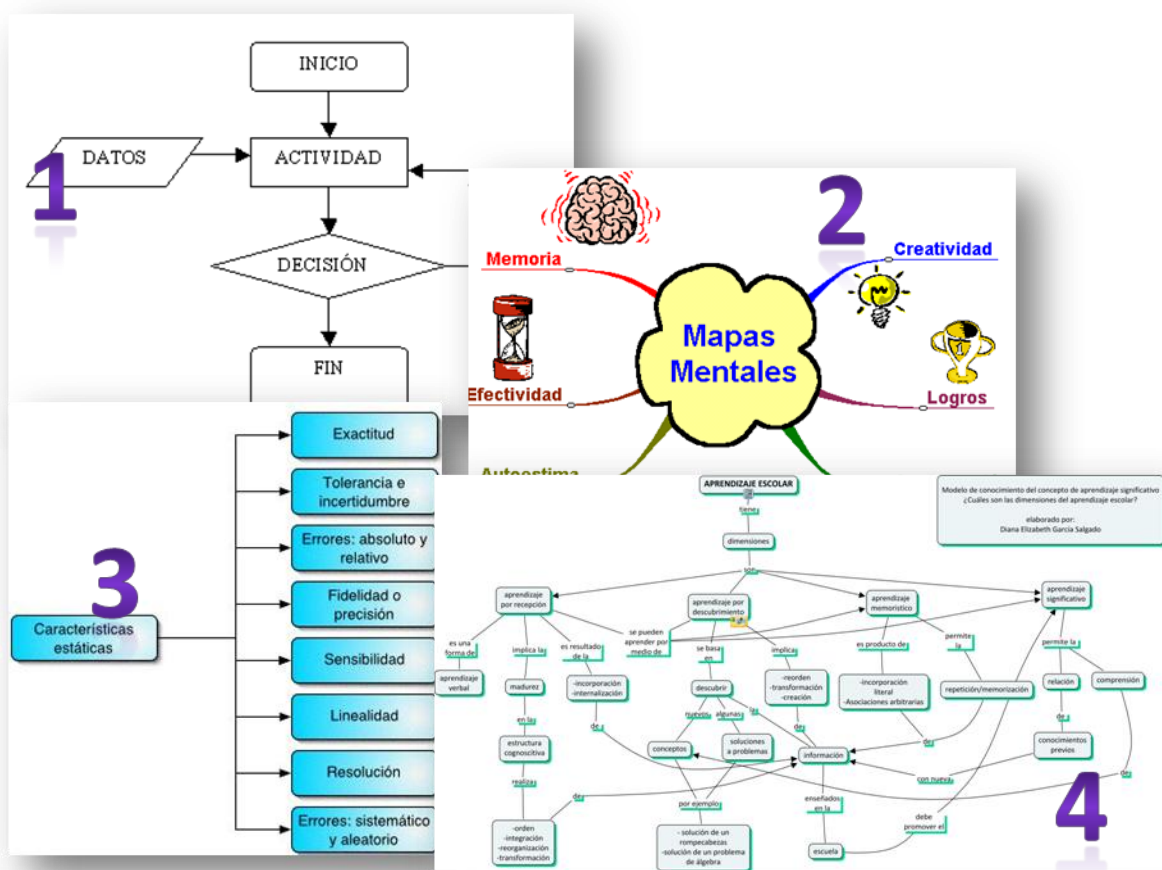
INICIO

DATOS

ACTIVIDAD

DECISIÓN

FIN

1

2

Memoria

Creatividad

Mapas Mentales

Efectividad

Logros

Autoestima

3

Características estáticas

Exactitud

Tolerancia e incertidumbre

Errores: absoluto y relativo

Fidelidad o precisión

Sensibilidad

Linealidad

Resolución

Errores: sistemático y aleatorio

4

APRENDIZAJE ESCOLAR

Modelo de conocimiento del concepto de aprendizaje significativo ¿Cuáles son las dimensiones del aprendizaje escolar?
elaborado por:
Diana Elizabeth García Salgado

tiene

dimensiones

son

aprendizaje por recepción

aprendizaje por descubrimiento

aprendizaje memorístico

aprendizaje significativo

se pueden aprender por medio de

es una forma de

implica la

es resultado de la

se basa en

implica

es producto de

permite la

permite la

aprendizaje verbal

madurez

-incorporación -internalización

descubrir

-reorden -transformación -creación

-incorporación literal -Asociaciones arbitrarias

repetición/memorización

relación

comprensión

en la

de

nuevos

algunas

las

de

de

estructura cognoscitiva

conceptos

soluciones a problemas

información

conocimientos previos

realiza

de

con nueva

de

por ejemplo

enseñados en la

debe promover el

-orden -integración -reorganización -transformación

- solución de un rompecabezas -solución de un problema de álgebra

escuela